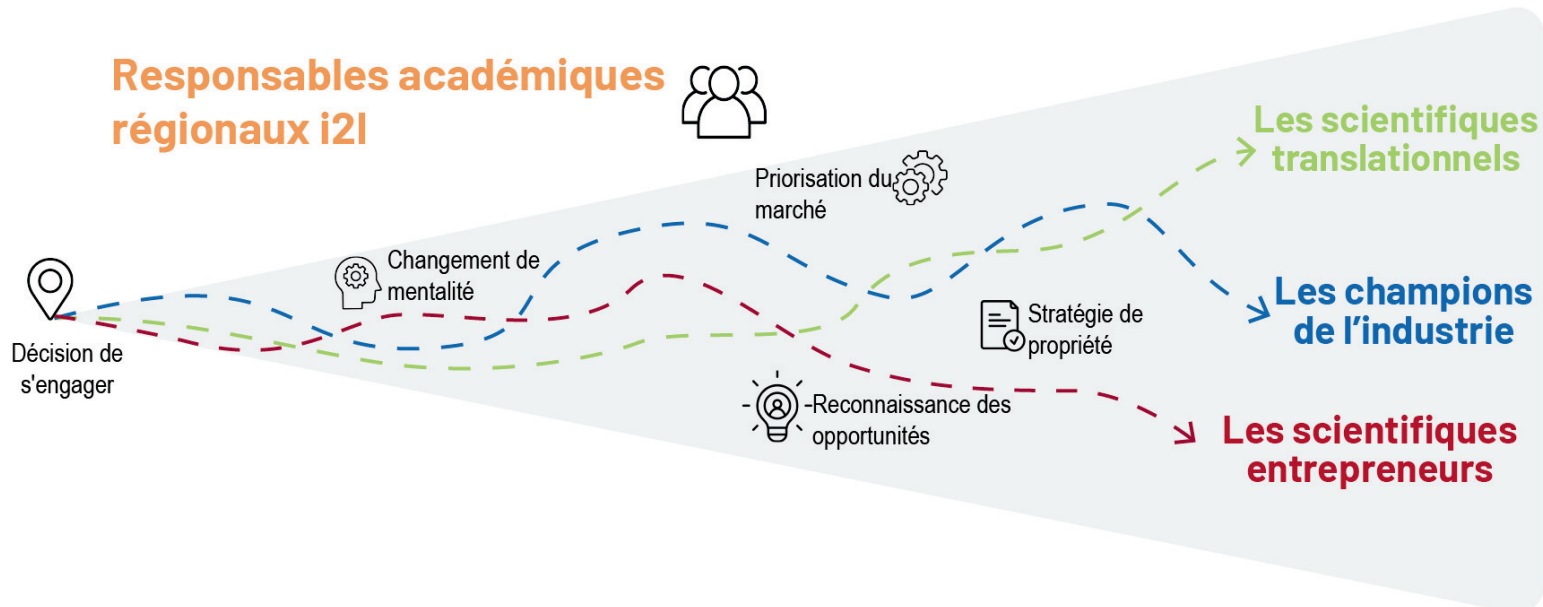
Responsables académiques régionaux i2I

Décision de s'engager

Changement de mentalité

Priorisation du marché

Stratégie de propriété

Reconnaissance des opportunités

Les scientifiques translationnels

Les champions de l'industrie

Les scientifiques entrepreneurs